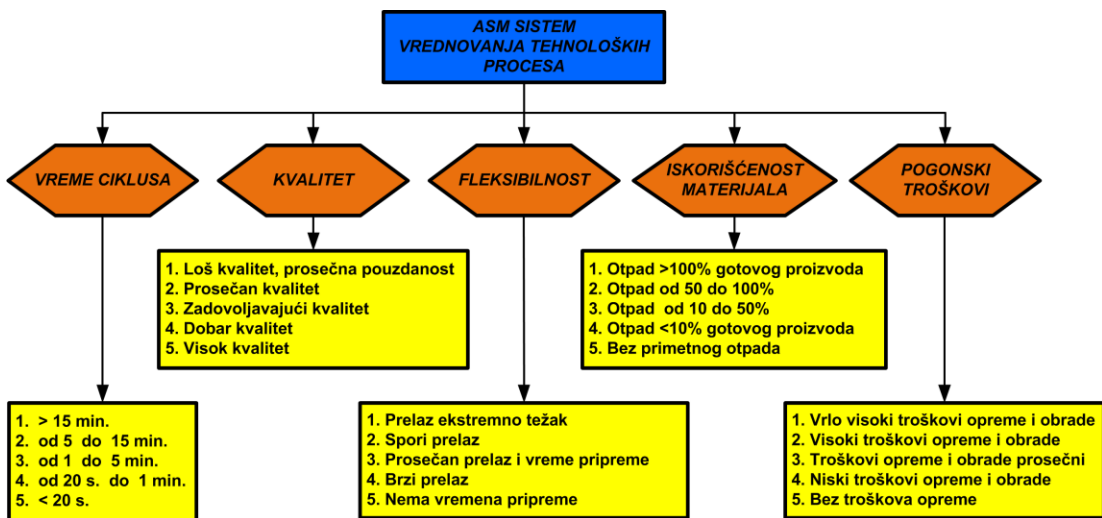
ASM SISTEM VREDNOVANJA TEHNOLOŠKIH PROCESA

VREME CIKLUSA

KVALITET

FLEKSIBILNOST

ISKORIŠĆENOST MATERIJALA

POGONSKI TROŠKOVI

1. Loš kvalitet, prosečna pouzdanost
2. Prosečan kvalitet
3. Zadovoljavajući kvalitet
4. Dobar kvalitet
5. Visok kvalitet

1. Otpad >100% gotovog proizvoda
2. Otpad od 50 do 100%
3. Otpad od 10 do 50%
4. Otpad <10% gotovog proizvoda
5. Bez primetnog otpada

1. > 15 min.
2. od 5 do 15 min.
3. od 1 do 5 min.
4. od 20 s. do 1 min.
5. < 20 s.

1. Prelaz ekstremno težak
2. Spori prelaz
3. Prosečan prelaz i vreme pripreme
4. Brzi prelaz
5. Nema vremena pripreme

1. Vrlo visoki troškovi opreme i obrade
2. Visoki troškovi opreme i obrade
3. Troškovi opreme i obrade prosečni
4. Niski troškovi opreme i obrade
5. Bez troškova opreme